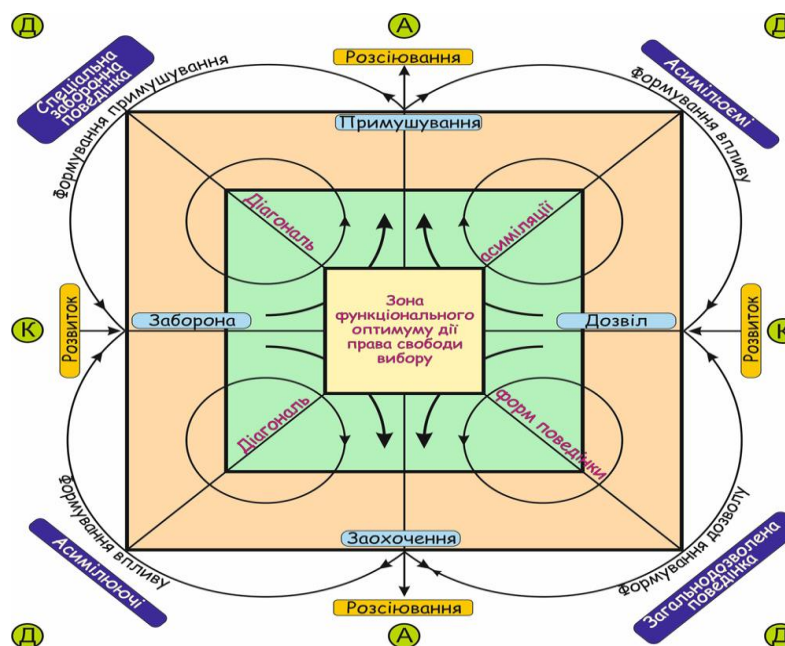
Д

А

Д

Розсіювання

Спеціальна заборонна поведінка

Формування примушування

Асимілюємі

Формування впливу

Примушування

Діагональ

асиміляції

К

Розвиток

Заборона

Зона функціонального оптимуму дії права свободи вибору

Дозвіл

Розвиток

К

Діагональ

форм поведінки

Формування впливу

Асимілюючі

Заохочення

Формування дозволу

Загальнодозволена поведінка

Розсіювання

Д

А

Д